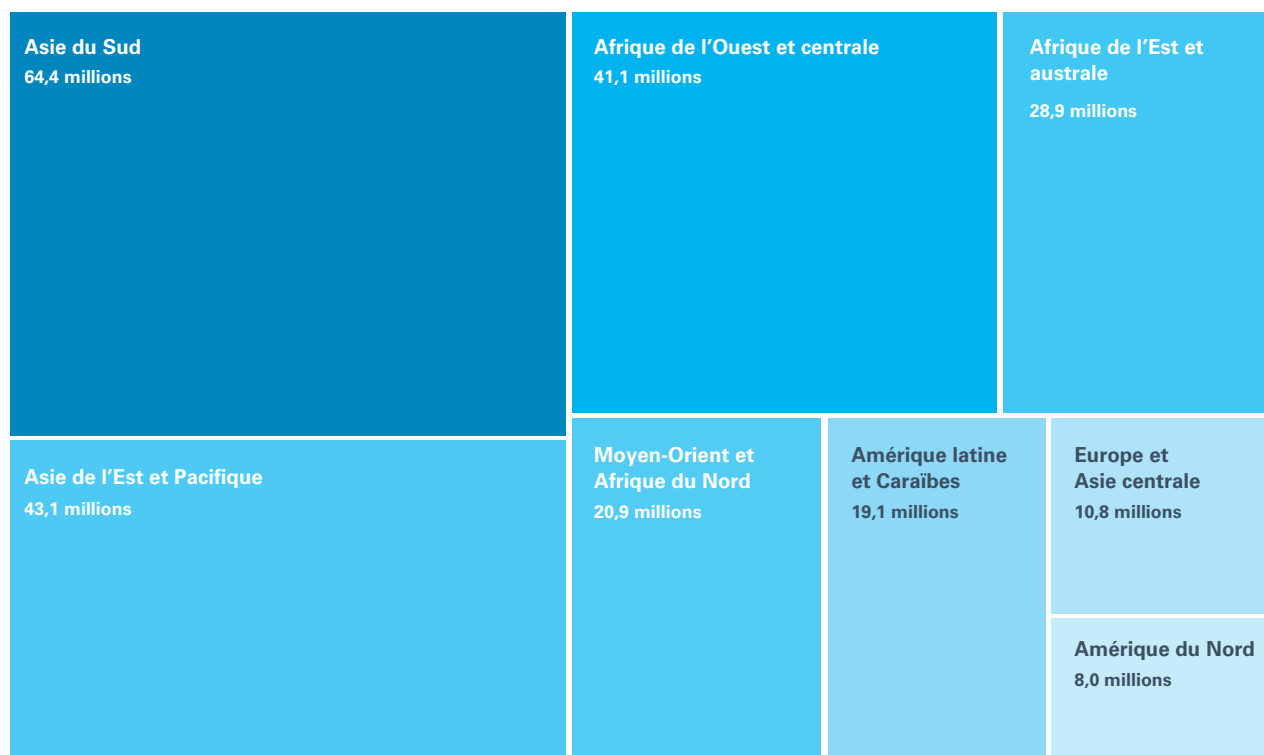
Asie du Sud
64,4 millions

Afrique de l’Ouest et centrale
41,1 millions

Afrique de l’Est et australe
28,9 millions

Asie de l’Est et Pacifique
43,1 millions

Moyen-Orient et Afrique du Nord
20,9 millions

Amérique latine et Caraïbes
19,1 millions

Europe et Asie centrale
10,8 millions

Amérique du Nord
8,0 millions